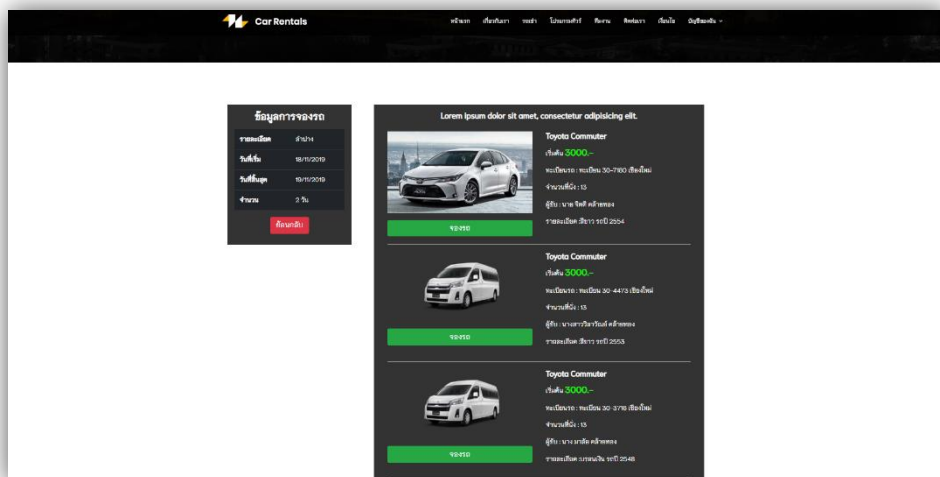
Car Rentals

หน้าแรก เกี่ยวกับเรา รถเช่า โปรแกรมทัวร์ ทีมงาน ติดต่อเรา เรียนไป บัญชีของฉัน

ข้อมูลการจองรถ

| รายละเอียด | ลำปาง |
|---|---|
| วันที่เริ่ม | 18/11/2019 |
| วันที่สิ้นสุด | 19/11/2019 |
| จำนวน | 2 วัน |

ค้นหาอีก

Lorem ipsum dolor sit amet, consectetur adipisicing elit.

Toyota Commuter
เริ่มต้น 3000.-
ทะเบียนรถ : ทะเบียน 30-7160 เชียงใหม่
จำนวนที่นั่ง : 13
ผู้ขับ : นาย จิตติ คล้ายทอง
รายละเอียด :สีขาว รถปี 2554

จองรถ

Toyota Commuter
เริ่มต้น 3000.-
ทะเบียนรถ : ทะเบียน 30-4473 เชียงใหม่
จำนวนที่นั่ง : 13
ผู้ขับ : นางสาววิลาวัลย์ คล้ายทอง
รายละเอียด :สีขาว รถปี 2553

จองรถ

Toyota Commuter
เริ่มต้น 3000.-
ทะเบียนรถ : ทะเบียน 30-3716 เชียงใหม่
จำนวนที่นั่ง : 13
ผู้ขับ : นาง มาลัย คล้ายทอง
รายละเอียด :บรอนเงิน รถปี 2548

จองรถ